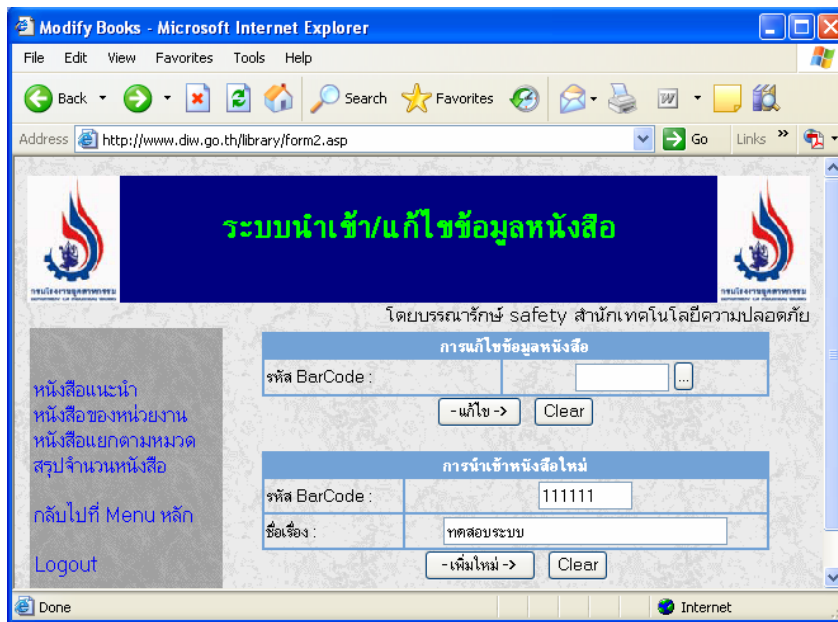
Modify Books - Microsoft Internet Explorer

File Edit View Favorites Tools Help

Back Search Favorites

Address http://www.diw.go.th/library/form2.asp Go Links »

ระบบนำเข้า/แก้ไขข้อมูลหนังสือ

โดยบรรณารักษ์ safety สำนักเทคโนโลยีความปลอดภัย

หนังสือแนะนำ
หนังสือของหน่วยงาน
หนังสือแยกตามหมวด
สรุปจำนวนหนังสือ

กลับไปที่ Menu หลัก

Logout

| การแก้ไขข้อมูลหนังสือ | |
|---|---|
| รหัส BarCode : | ... |

-แก้ไข -> Clear

| การนำเข้าหนังสือใหม่ | |
|---|---|
| รหัส BarCode : | 111111 |
| ชื่อเรื่อง : | ทดสอบระบบ |

-เพิ่มใหม่ -> Clear

Done Internet